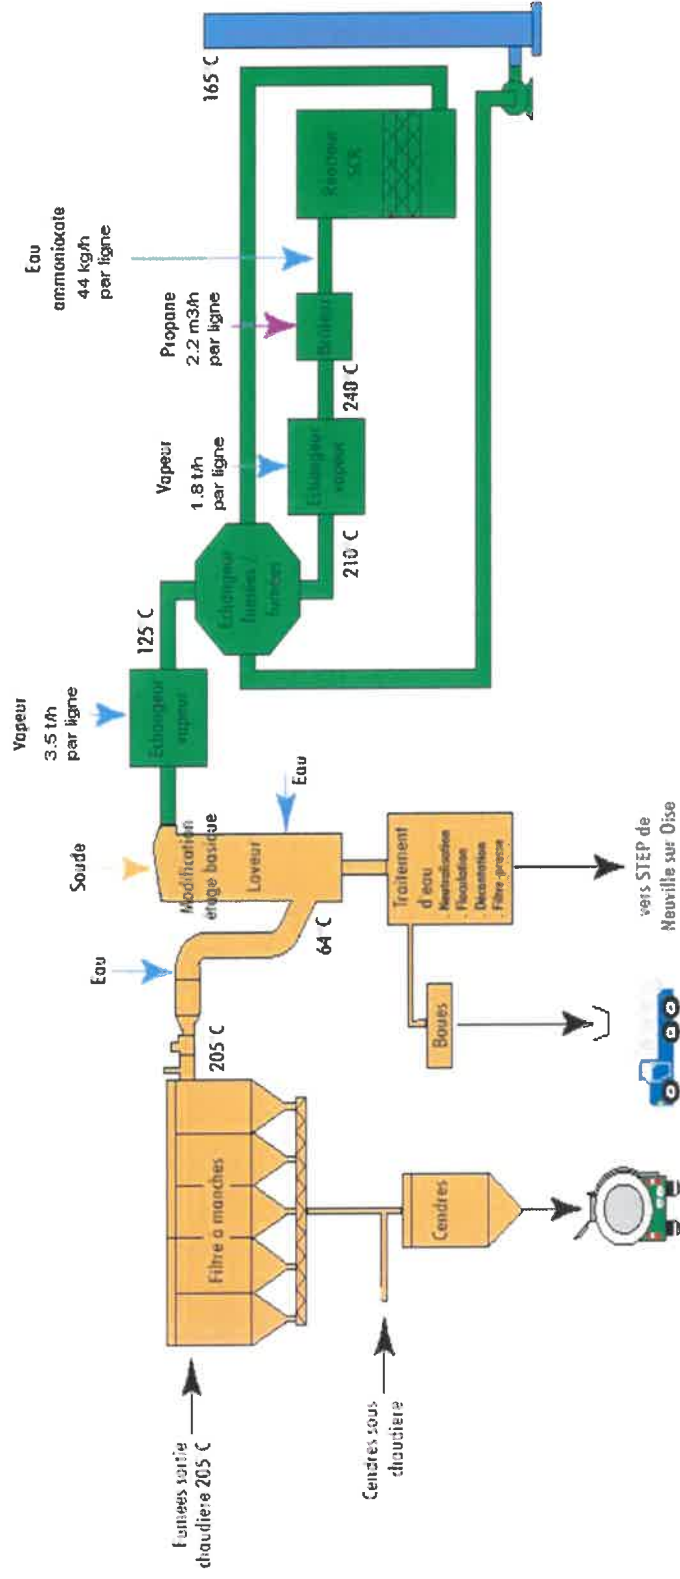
Fumees sortie chaudiere 205 C

Cendres sous chaudiere

Filtre a manches

Cendres

205 C

Eau

Soude

Modification étage basique

Laveur

Eau

64 C

Traitement d'eau
Neutralisation
Floculation
Décantation
Filtre-presse

Boues

vers STEP de Neuville sur Oise

Vapeur
3.5 t/h
par ligne

Echangeur vapeur

125 C

Echangeur fumées / fumées

210 C

Vapeur
1.8 t/h
par ligne

Echangeur vapeur

240 C

Propane
2.2 m3/h
par ligne

Brûleur

Eau ammoniacale
44 kg/h
par ligne

Réacteur SCR

165 C